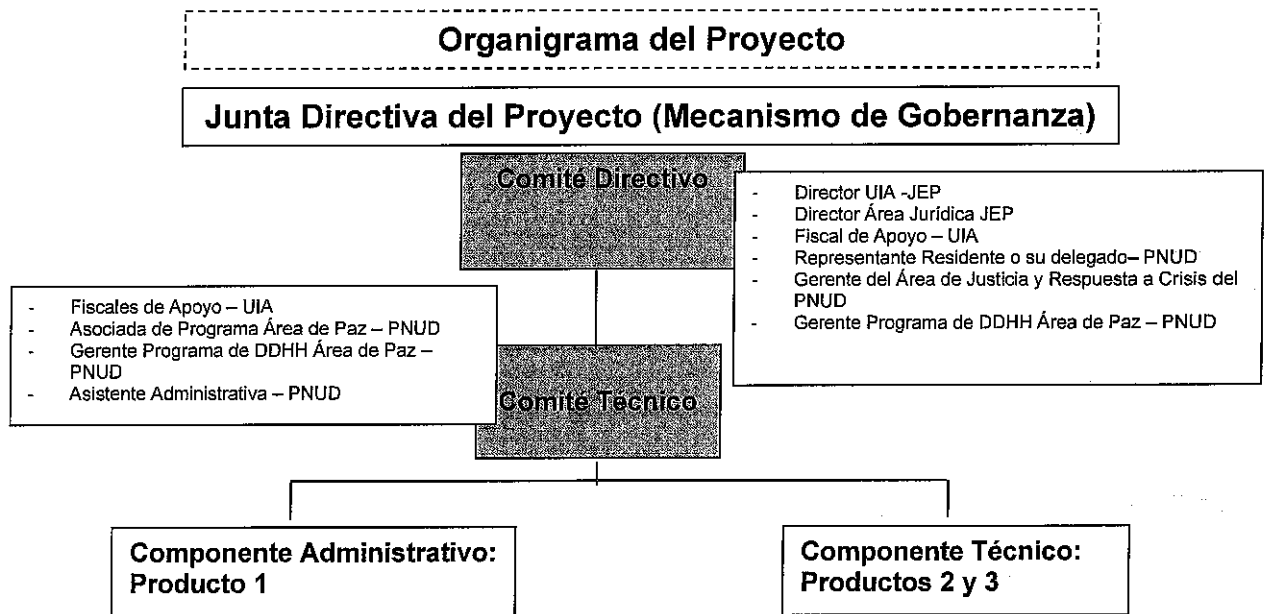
Organigrama del Proyecto

Junta Directiva del Proyecto (Mecanismo de Gobernanza)

Comité Directivo

- Director UIA -JEP
- Director Área Jurídica JEP
- Fiscal de Apoyo – UIA
- Representante Residente o su delegado– PNUD
- Gerente del Área de Justicia y Respuesta a Crisis del PNUD
- Gerente Programa de DDHH Área de Paz – PNUD

- Fiscales de Apoyo – UIA
- Asociada de Programa Área de Paz – PNUD
- Gerente Programa de DDHH Área de Paz – PNUD
- Asistente Administrativa – PNUD

Comité Técnico

Componente Administrativo: Producto 1

Componente Técnico: Productos 2 y 3